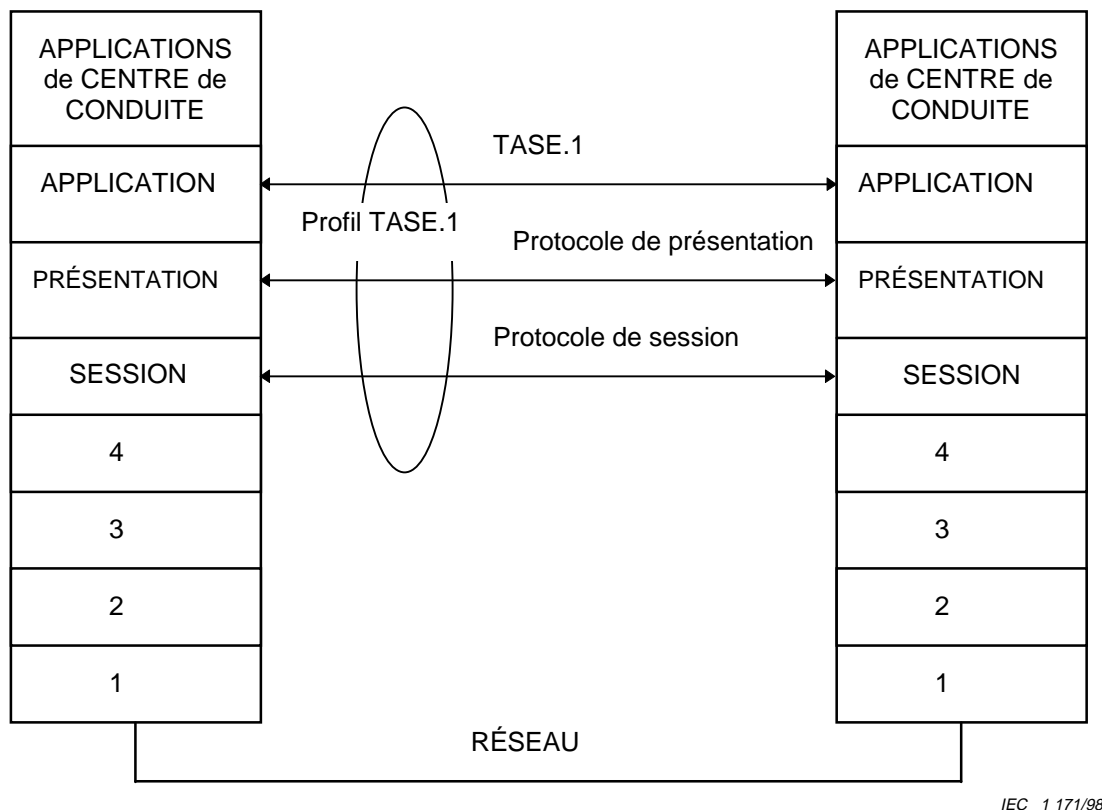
APPLICATIONS de CENTRE de CONDUITE

APPLICATION

PRÉSENTATION

SESSION

4

3

2

1

TASE.1

Profil TASE.1

Protocole de présentation

Protocole de session

APPLICATIONS de CENTRE de CONDUITE

APPLICATION

PRÉSENTATION

SESSION

4

3

2

1

RÉSEAU

IEC 1 171/98